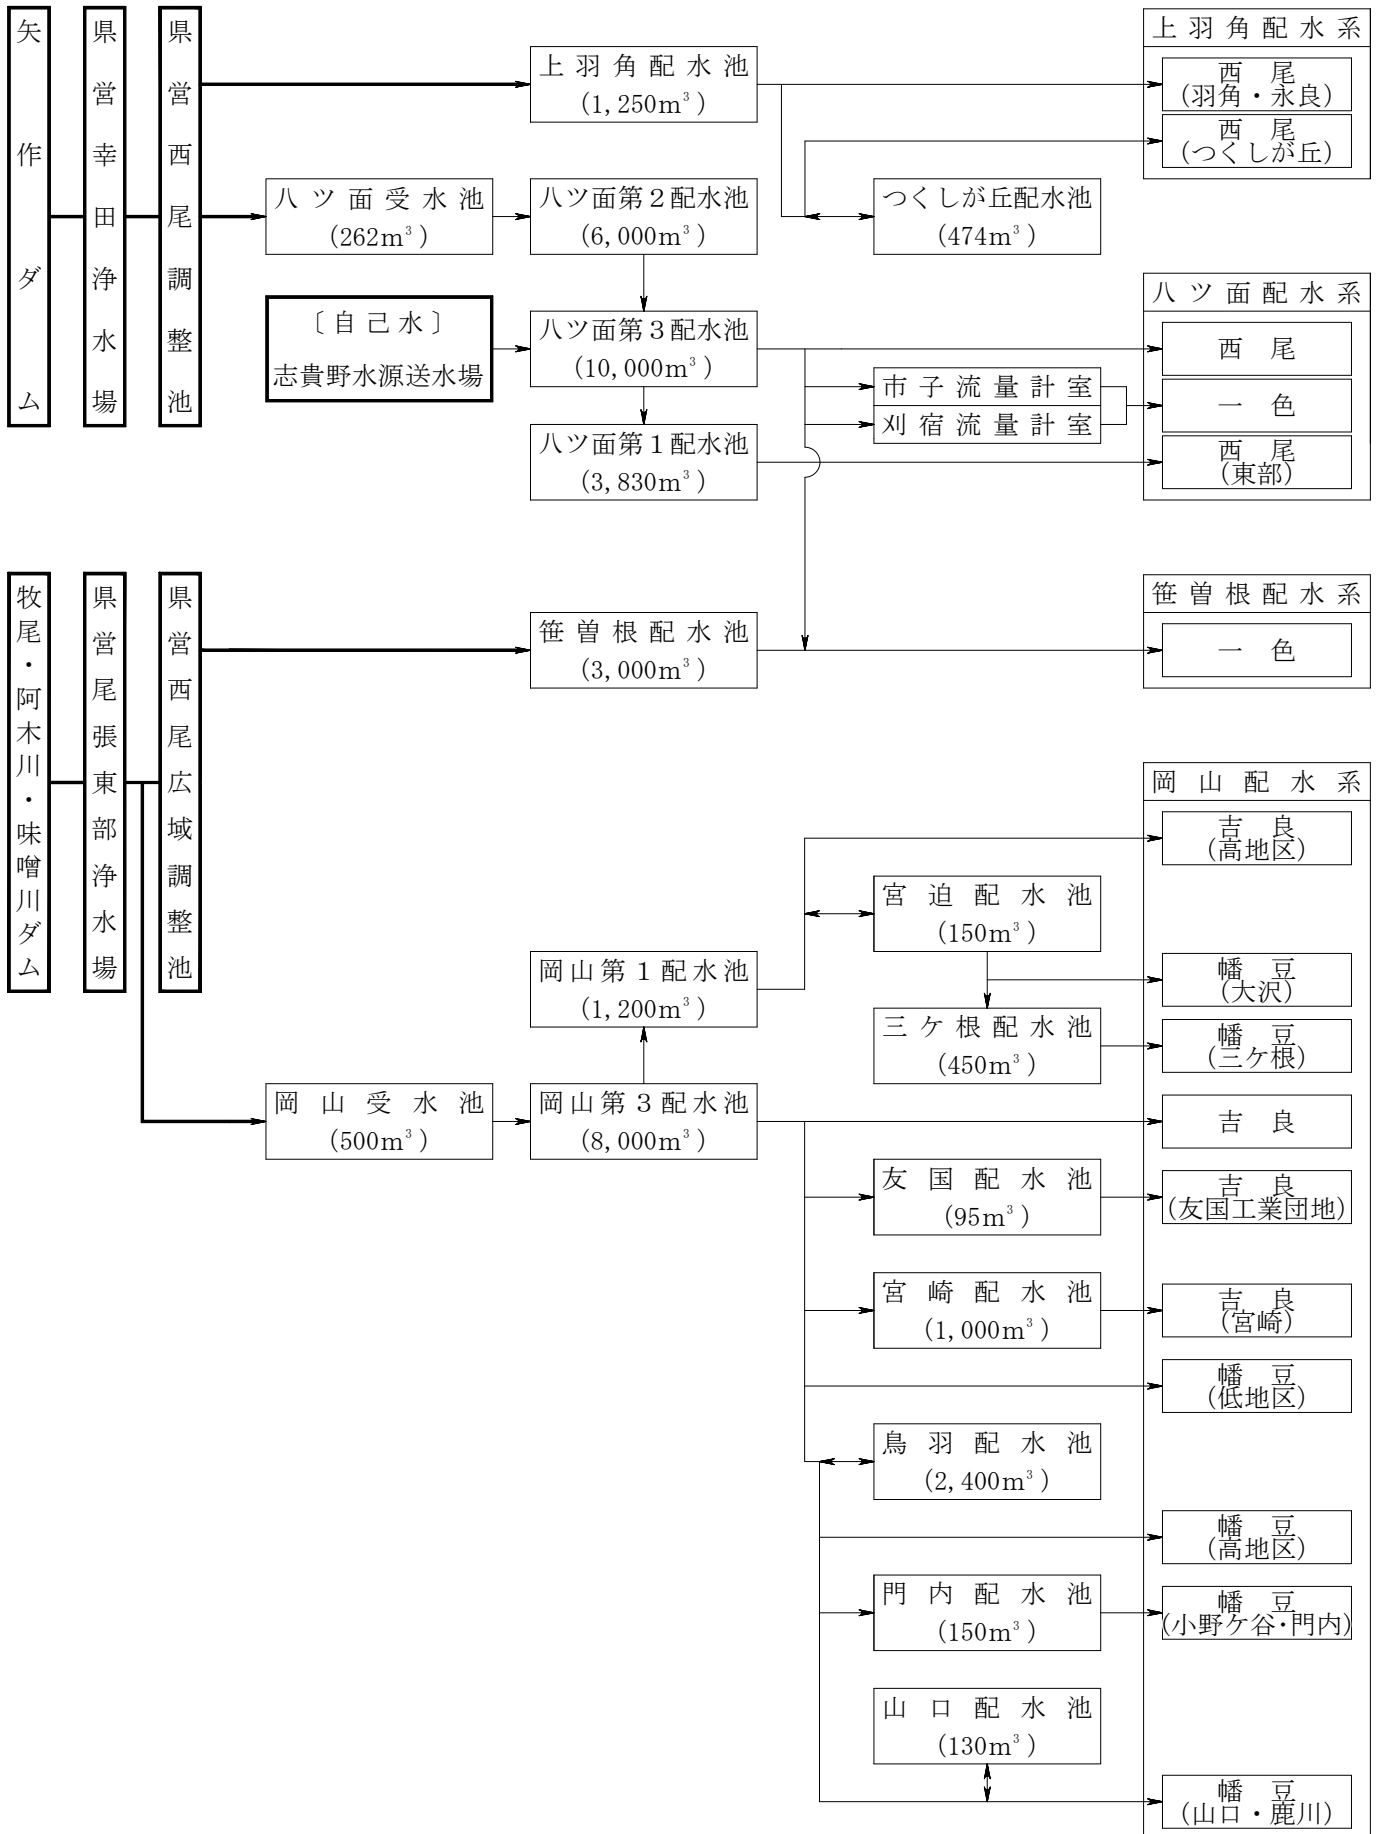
矢作ダム

県営幸田浄水場

県営西尾調整池

上羽角配水池
(1,250m$^3$)

八ツ面受水池
(262m$^3$)

八ツ面第２配水池
(6,000m$^3$)

つくしが丘配水池
(474m$^3$)

〔自己水〕
志貴野水源送水場

八ツ面第３配水池
(10,000m$^3$)

市子流量計室

刈宿流量計室

八ツ面第１配水池
(3,830m$^3$)

上羽角配水系
西尾
(羽角・永良)
西尾
(つくしが丘)

八ツ面配水系
西尾
一色
西尾
(東部)

牧尾・阿木川・味噌川ダム

県営尾張東部浄水場

県営西尾広域調整池

笹曽根配水池
(3,000m$^3$)

笹曽根配水系
一色

岡山配水系
吉良
(高地区)

宮迫配水池
(150m$^3$)

岡山第１配水池
(1,200m$^3$)

幡豆
(大沢)

三ケ根配水池
(450m$^3$)

幡豆
(三ケ根)

岡山受水池
(500m$^3$)

岡山第３配水池
(8,000m$^3$)

吉良

友国配水池
(95m$^3$)

吉良
(友国工業団地)

宮崎配水池
(1,000m$^3$)

吉良
(宮崎)

幡豆
(低地区)

鳥羽配水池
(2,400m$^3$)

幡豆
(高地区)

門内配水池
(150m$^3$)

幡豆
(小野ケ谷・門内)

山口配水池
(130m$^3$)

幡豆
(山口・鹿川)